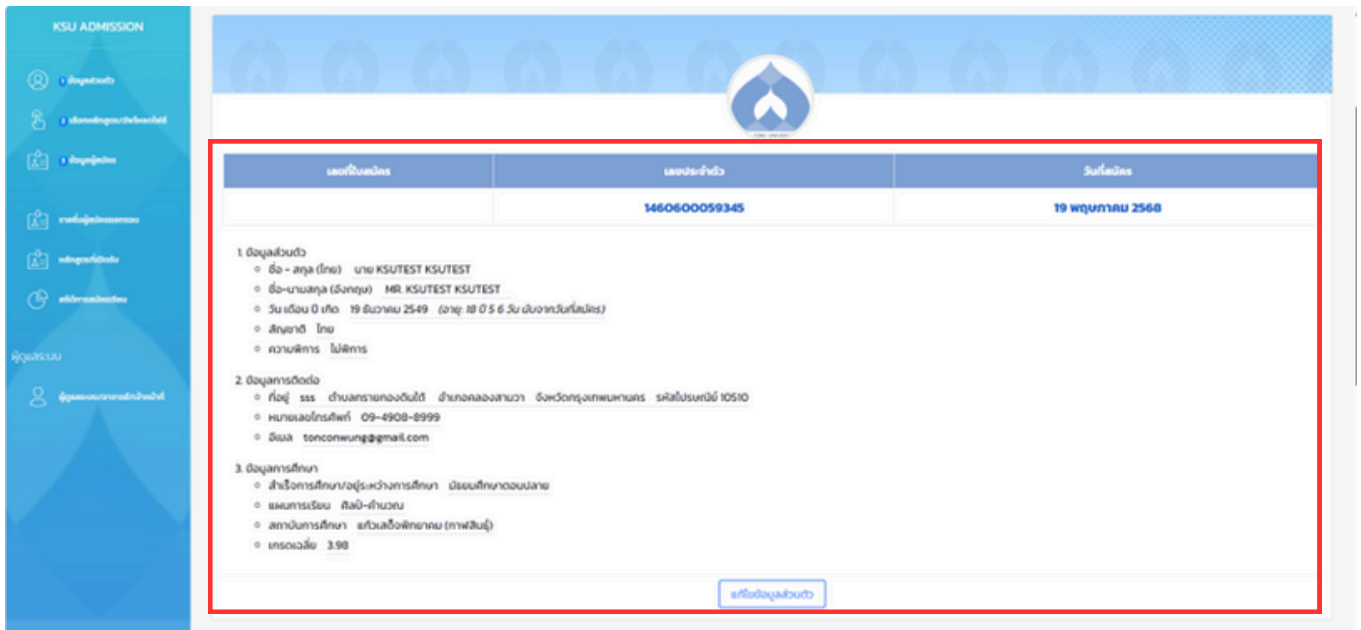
KSU ADMISSION

1 ข้อมูลส่วนตัว
2 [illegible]
3 ข้อมูลผู้สมัคร

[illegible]
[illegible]
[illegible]

ผู้ดูแลระบบ
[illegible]

| เลขที่ใบสมัคร | เลขประจำตัว | วันที่สมัคร |
|---|---|---|
| | 1460600059345 | 19 พฤษภาคม 2568 |

1. ข้อมูลส่วนตัว
- ชื่อ - สกุล (ไทย) นาย KSUTEST KSUTEST
- ชื่อ-นามสกุล (อังกฤษ) MR. KSUTEST KSUTEST
- วัน เดือน ปี เกิด 19 ธันวาคม 2549 (อายุ: 18 ปี 5 6 วัน นับจากวันที่สมัคร)
- สัญชาติ ไทย
- ความพิการ ไม่พิการ

2. ข้อมูลการติดต่อ
- ที่อยู่ sss ตำบลทรายกองดินใต้ อำเภอคลองสามวา จังหวัดกรุงเทพมหานคร รหัสไปรษณีย์ 10510
- หมายเลขโทรศัพท์ 09-4908-8999
- อีเมล tonconwung@gmail.com

3. ข้อมูลการศึกษา
- สำเร็จการศึกษา/อยู่ระหว่างการศึกษา มัธยมศึกษาตอนปลาย
- แผนการเรียน ศิลป์-คำนวณ
- สถาบันการศึกษา แก้วเสด็จพิทยาคม (กาฬสินธุ์)
- เกรดเฉลี่ย 3.98

แก้ไขข้อมูลส่วนตัว